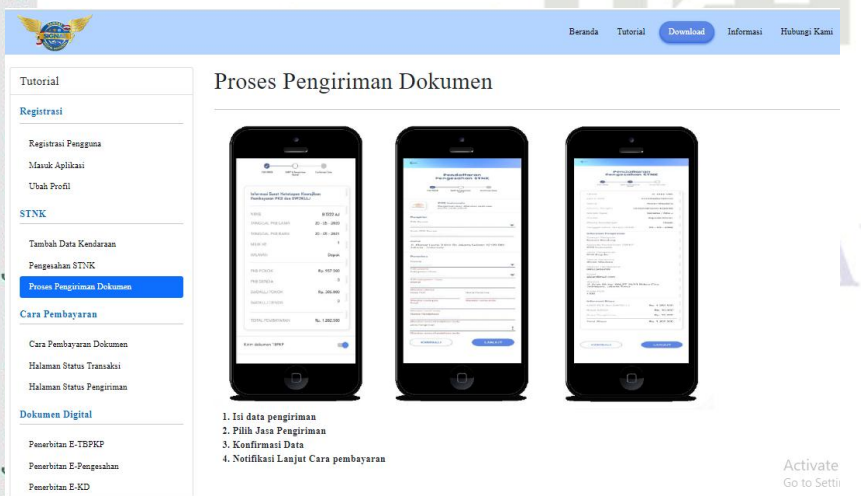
Beranda Tutorial Download Informasi Hubungi Kami

Tutorial

Registrasi

Registrasi Pengguna

Masuk Aplikasi

Ubah Profil

STNK

Tambah Data Kendaraan

Pengesahan STNK

Proses Pengiriman Dokumen

Cara Pembayaran

Cara Pembayaran Dokumen

Halaman Status Transaksi

Halaman Status Pengiriman

Dokumen Digital

Penerbitan E-TBPKP

Penerbitan E-Pengesahan

Penerbitan E-KD

Proses Pengiriman Dokumen

1. Isi data pengiriman
2. Pilih Jasa Pengiriman
3. Konfirmasi Data
4. Notifikasi Lanjut Cara pembayaran

Activate
Go to Setti